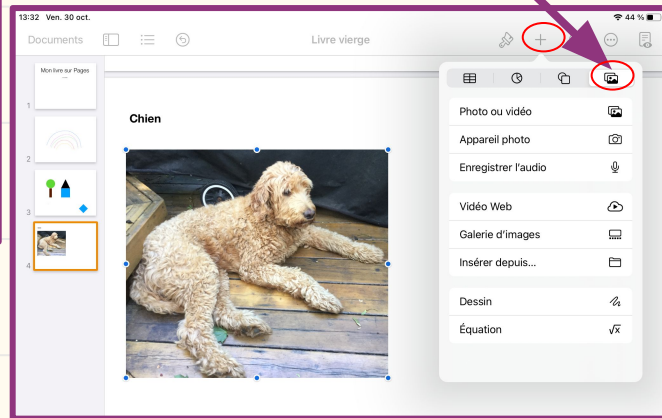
13:32 Ven. 30 oct.

44 %

Documents

Livre vierge

Mon livre sur Pages

1

2

3

4

Chien

Photo ou vidéo

Appareil photo

Enregistrer l'audio

Vidéo Web

Galerie d'images

Insérer depuis…

Dessin

Équation